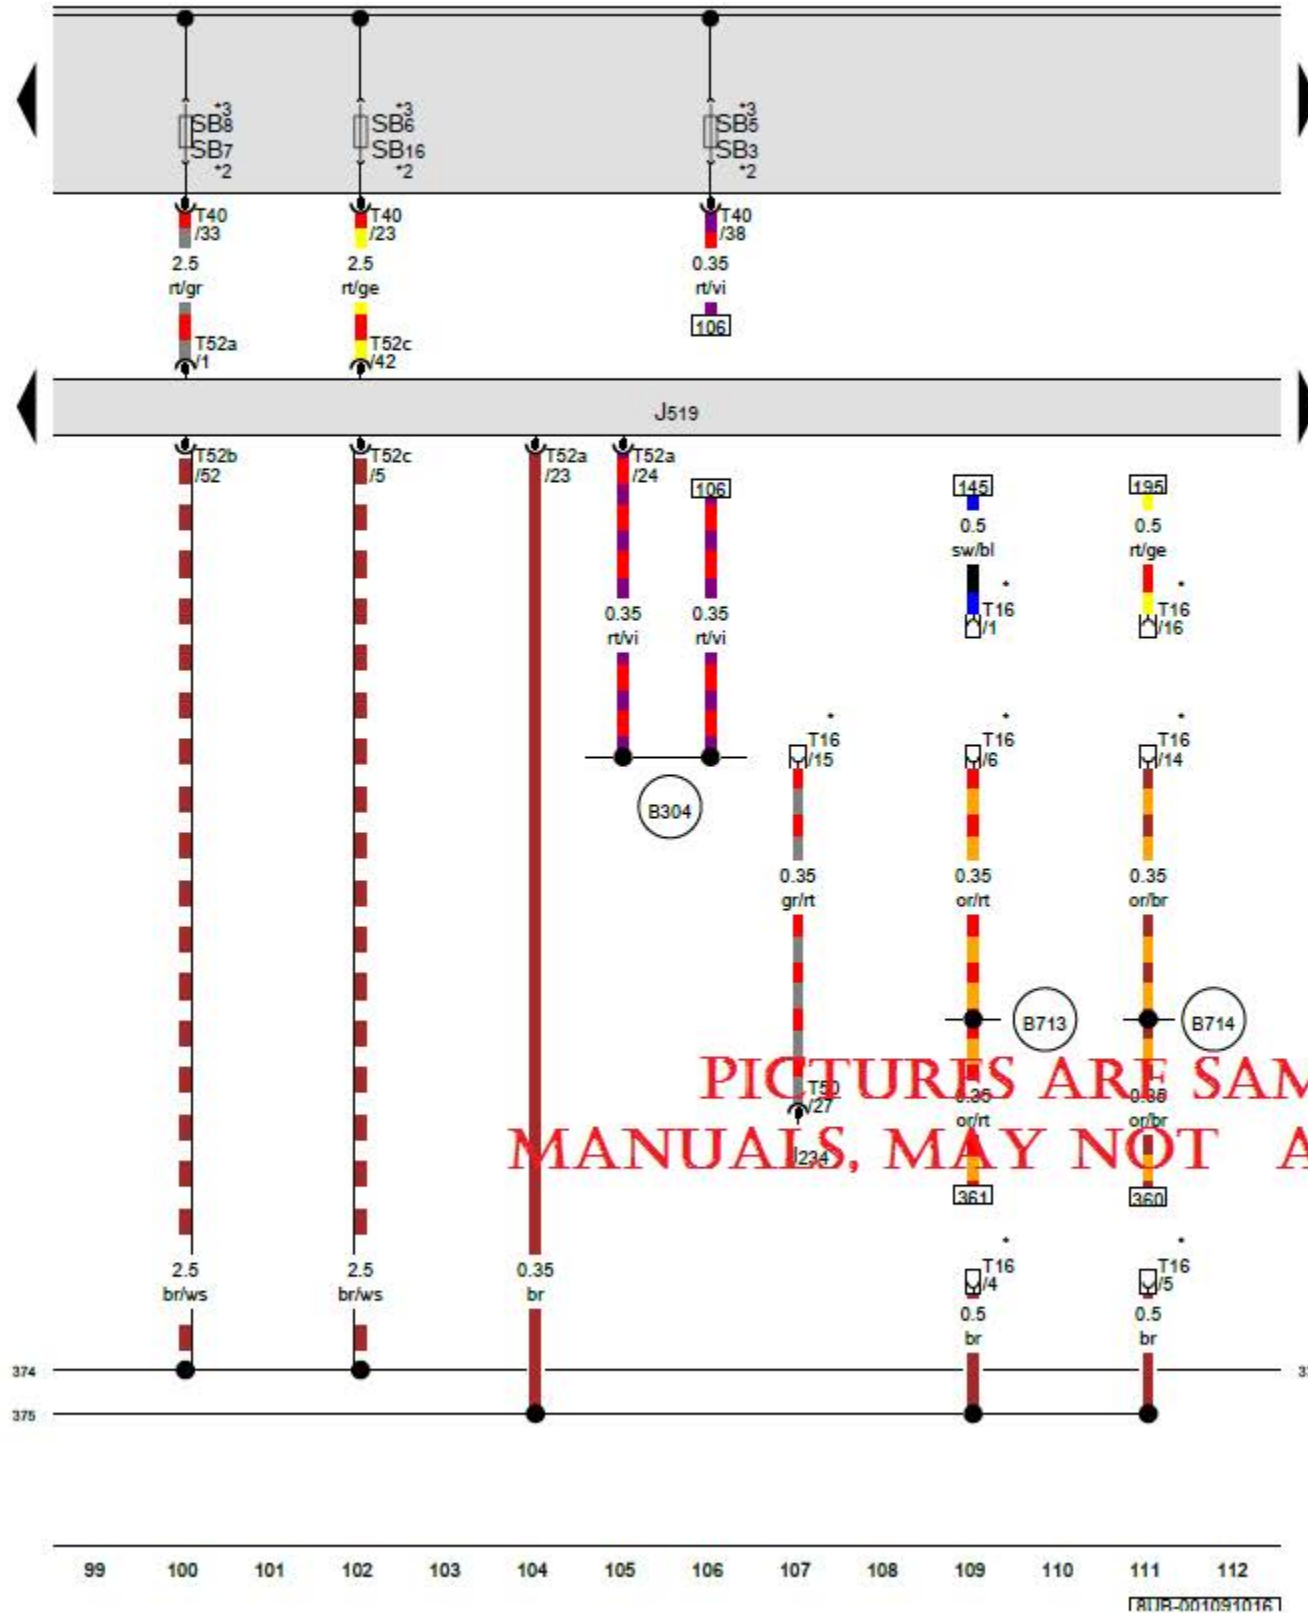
*3
SB8
SB7
*2

*3
SB6
SB16
*2

*3
SB5
SB3
*2

T40
/33
2.5
rt/gr
T52a
/1

T40
/23
2.5
rt/ge
T52c
/42

T40
/38
0.35
rt/vi
106

J519

T52b
/52

T52c
/5

T52a
/23

T52a
/24

106

0.35
rt/vi

0.35
rt/vi

B304

145
0.5
sw/bl
*
T16
/1

195
0.5
rt/ge
*
T16
/16

*
T16
/15
0.35
gr/rt
T50
/27
J234

*
T16
/6
0.35
or/rt
B713
0.35
or/rt
361

*
T16
/14
0.35
or/br
B714
0.35
or/br
360

PICTURES ARE SAM
MANUALS, MAY NOT A

2.5
br/ws

2.5
br/ws

0.35
br

*
T16
/4
0.5
br

*
T16
/5
0.5
br

374
375
3

99 100 101 102 103 104 105 106 107 108 109 110 111 112

8UB-001091016